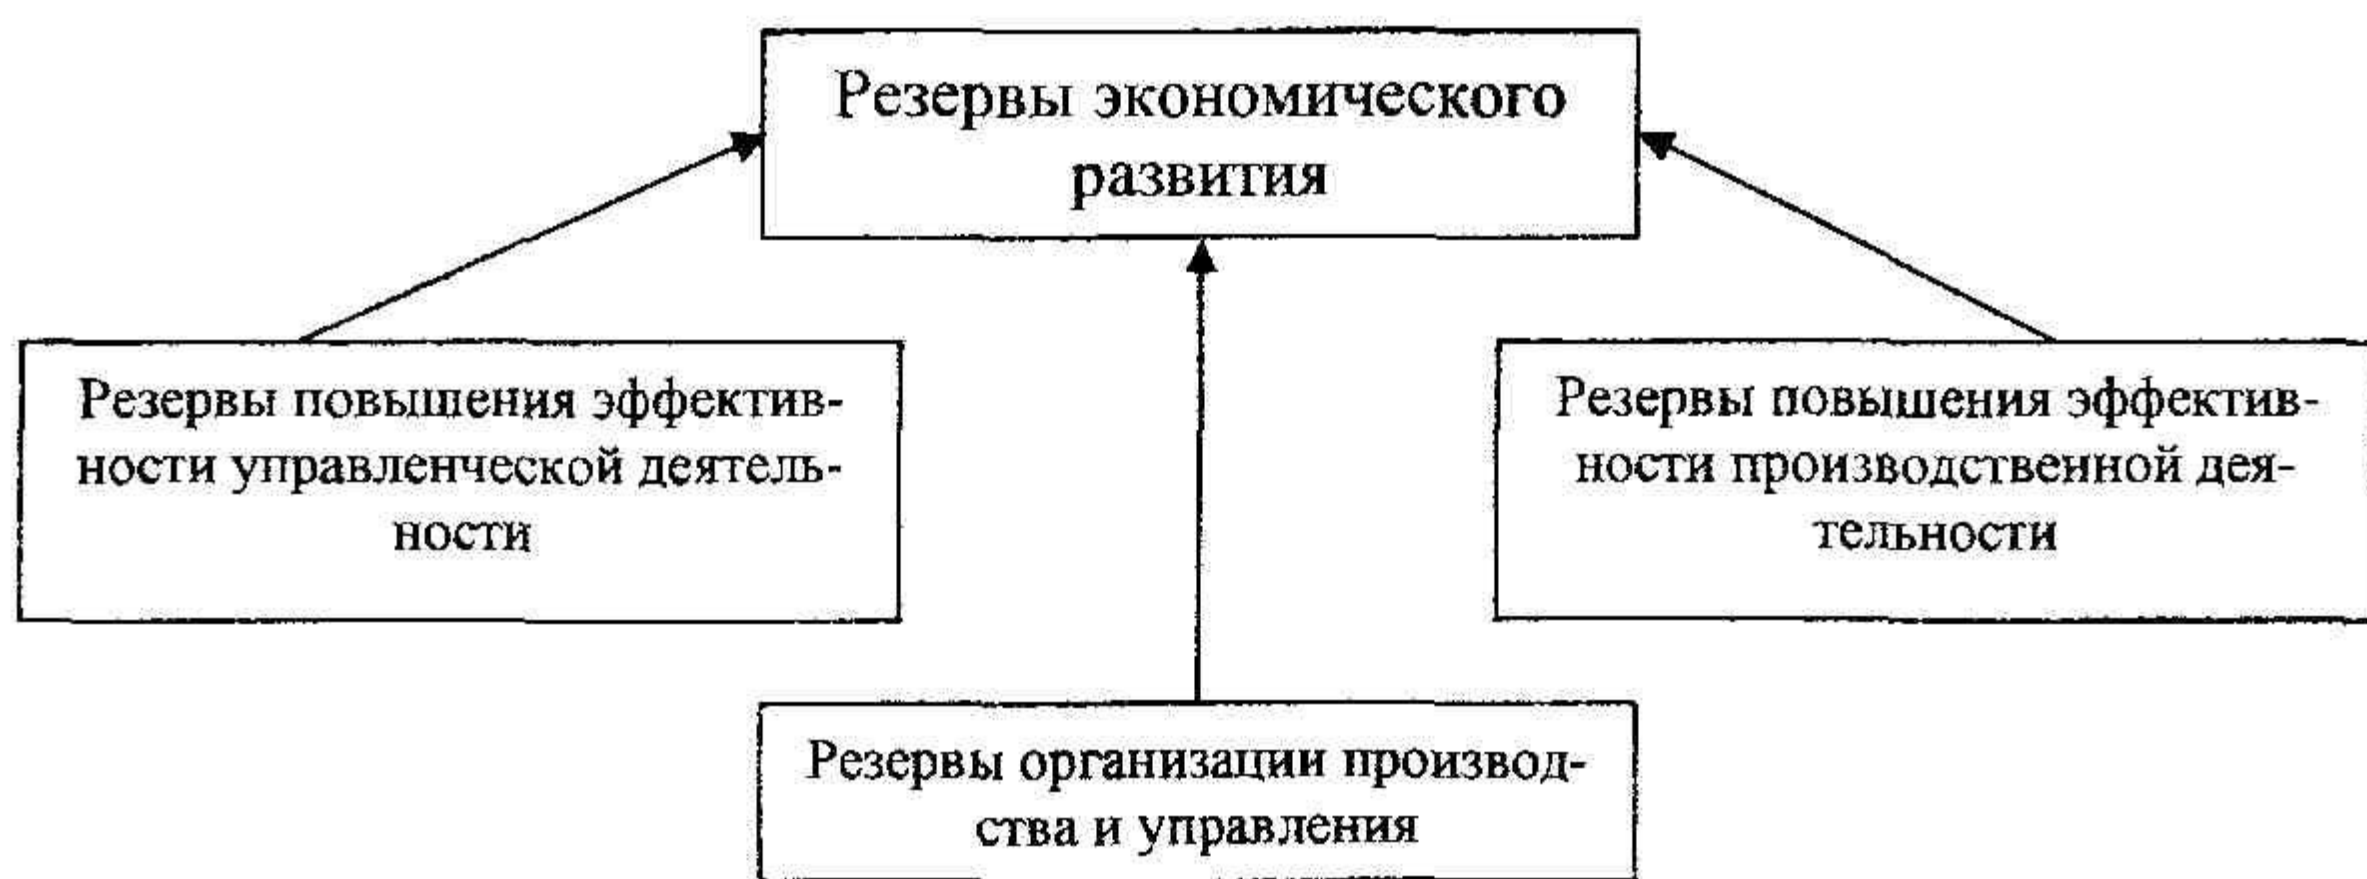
Резервы экономического развития

Резервы повышения эффективности управленческой деятельности

Резервы повышения эффективности производственной деятельности

Резервы организации производства и управления